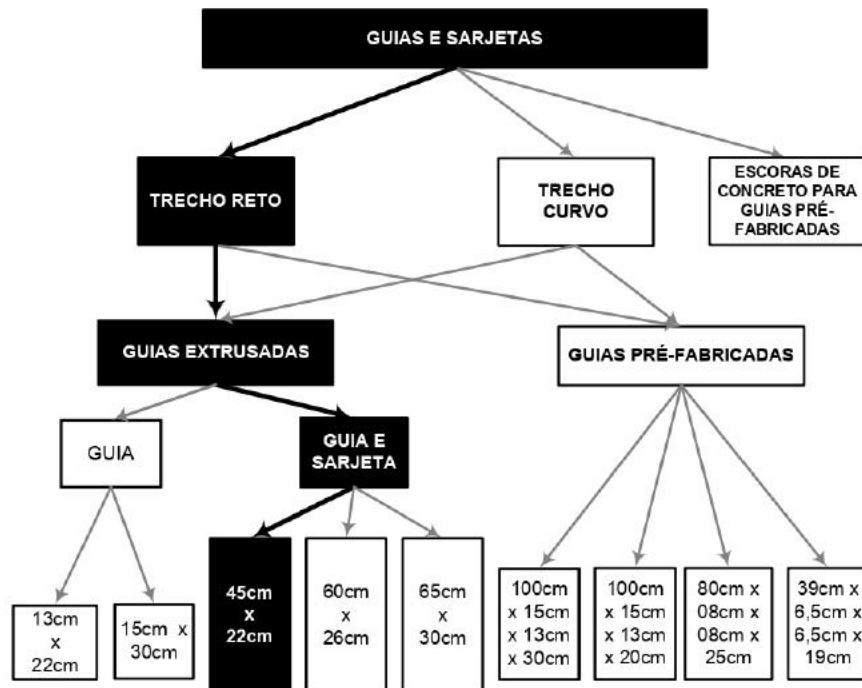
GUIAS E SARJETAS

TRECHO RETO

TRECHO CURVO

ESCORAS DE CONCRETO PARA GUIAS PRÉ-FABRICADAS

GUIAS EXTRUSADAS

GUIAS PRÉ-FABRICADAS

GUIA

GUIA E SARJETA

13cm x 22cm

15cm x 30cm

45cm x 22cm

60cm x 26cm

65cm x 30cm

100cm x 15cm x 13cm x 30cm

100cm x 15cm x 13cm x 20cm

80cm x 08cm x 08cm x 25cm

39cm x 6,5cm x 6,5cm x 19cm